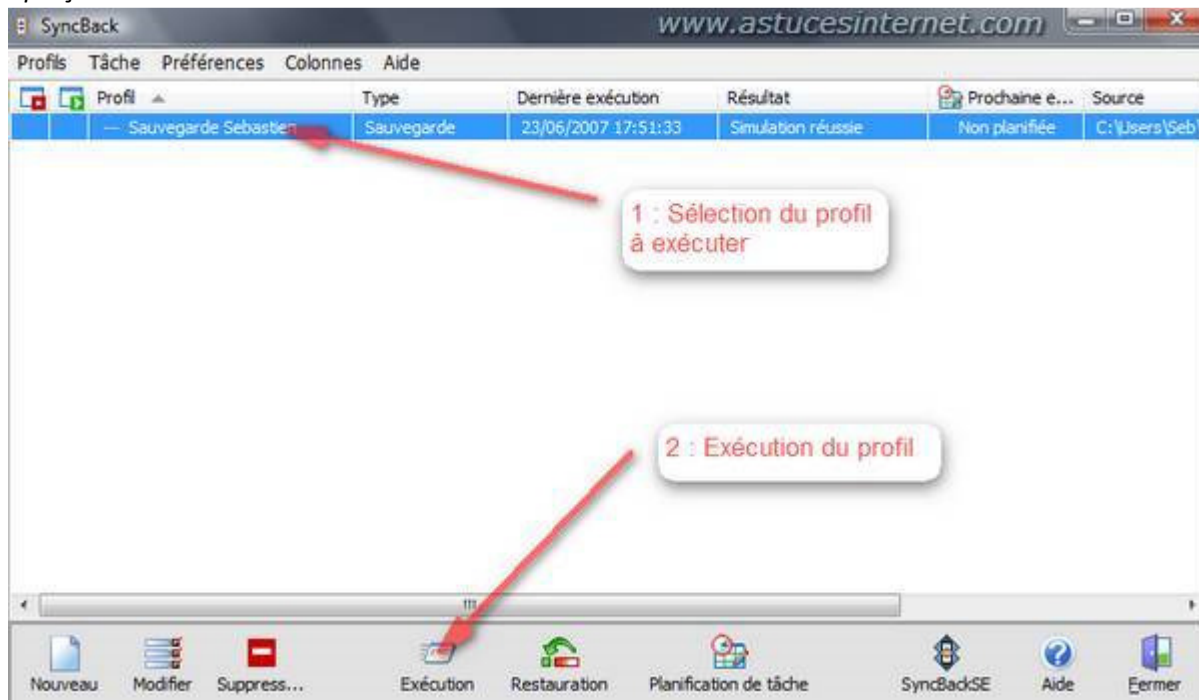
SyncBack www.astucesinternet.com

Profils Tâche Préférences Colonnes Aide

| Profil | Type | Dernière exécution | Résultat | Prochaine e... | Source |
|---|---|---|---|---|---|
| — Sauvegarde Sebastien | Sauvegarde | 23/06/2007 17:51:33 | Simulation réussie | Non planifiée | C:\Users\Seb |

1 : Sélection du profil à exécuter

2 : Exécution du profil

Nouveau Modifier Suppress... Exécution Restauration Planification de tâche SyncBackSE Aide Fermer